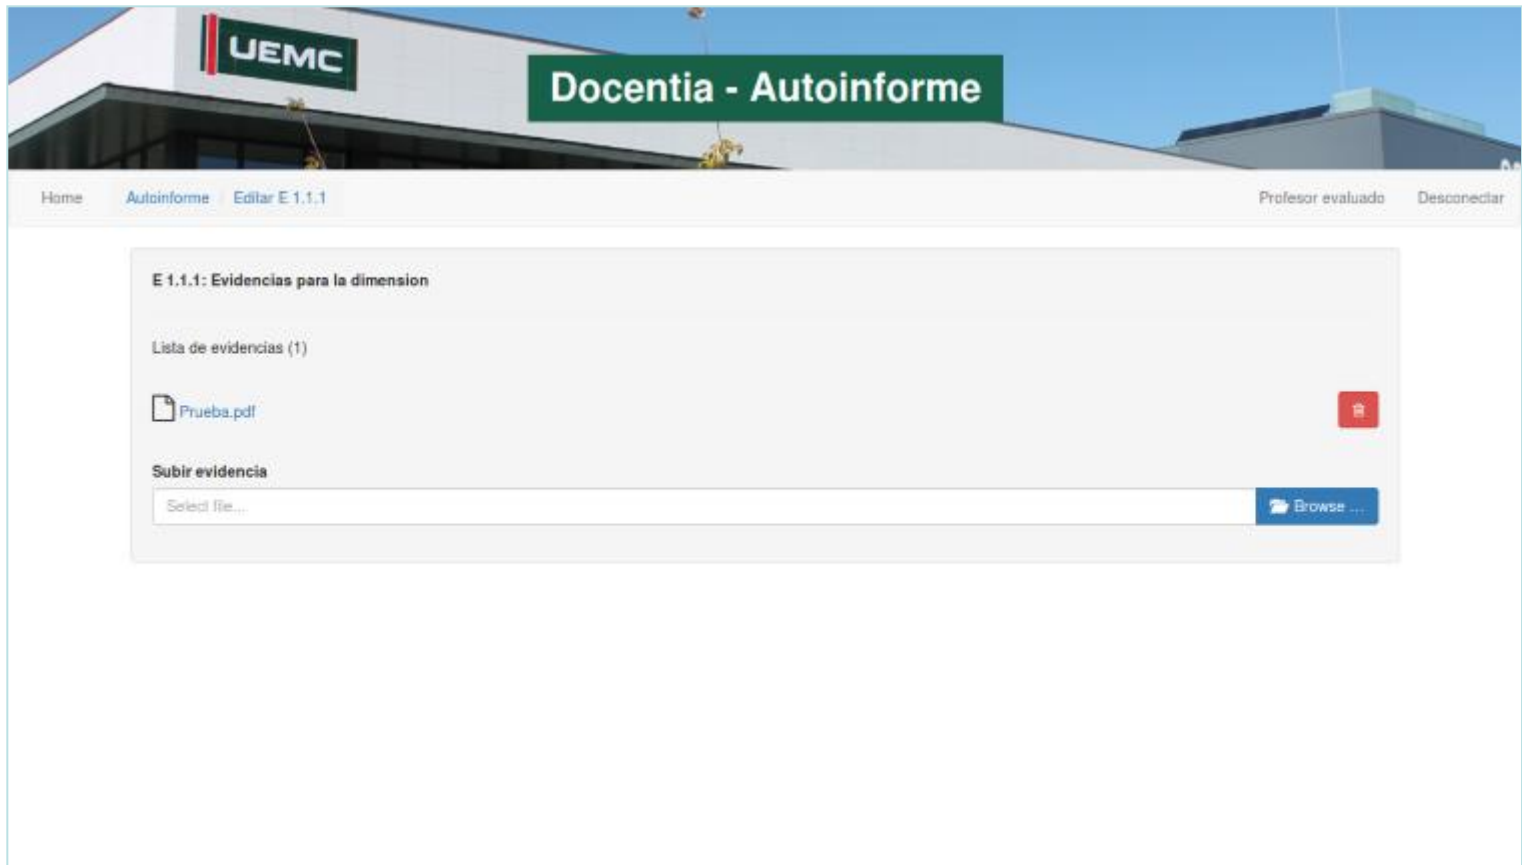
UEMC

Docentia - Autoinforme

Home Autoinforme Editar E 1.1.1 Profesor evaluado Desconectar

E 1.1.1: Evidencias para la dimension

Lista de evidencias (1)

Prueba.pdf

Subir evidencia

Select file...

Browse ...